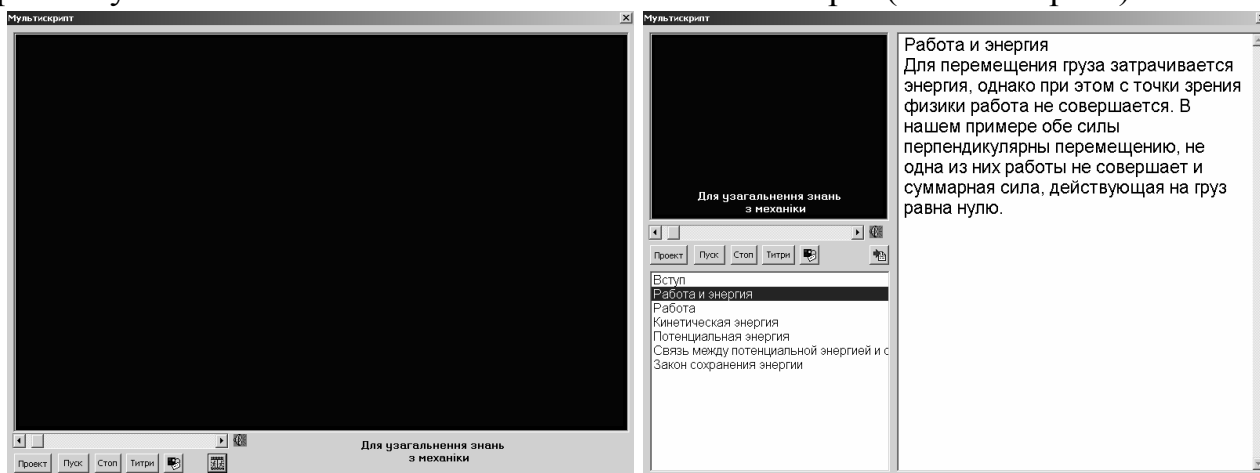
Мультискрипт

Для узагальнення знань з механіки

Проект Пуск Стоп Титри

Мультискрипт

Для узагальнення знань з механіки

Проект Пуск Стоп Титри

Вступ
Работа и энергия
Работа
Кинетическая энергия
Потенциальная энергия
Связь между потенциальной энергией и с
Закон сохранения энергии

Работа и энергия
Для перемещения груза затрачивается энергия, однако при этом с точки зрения физики работа не совершается. В нашем примере обе силы перпендикулярны перемещению, не одна из них работы не совершает и суммарная сила, действующая на груз равна нулю.